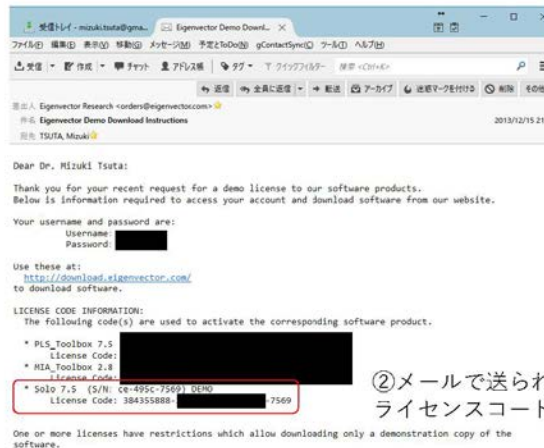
受信トレイ - mizuki.tsuta@gma... Eigenvector Demo Downl... ×

ファイル(F) 編集(E) 表示(V) 移動(G) メッセージ(M) 予定とToDo(N) gContactSync(C) ツール(T) ヘルプ(H)

受信 作成 チャット アドレス帳 タグ クイックフィルター 検索 <Ctrl+K>

返信 全員に返信 転送 アーカイブ 迷惑マークを付ける 削除 その他

差出人 Eigenvector Research <orders@eigenvector.com>
件名 Eigenvector Demo Download Instructions 2013/12/15 21
宛先 TSUTA, Mizuki

Dear Dr. Mizuki Tsuta:

Thank you for your recent request for a demo license to our software products.
Below is information required to access your account and download software from our website.

Your username and password are:
Username:
Password:

Use these at:
http://download.eigenvector.com/
to download software.

LICENSE CODE INFORMATION:
The following code(s) are used to activate the corresponding software product.

* PLS_Toolbox 7.5
License Code:
* MIA_Toolbox 2.8
License Code:
* Solo 7.5 (S/N: ce-495c-7569) DEMO
License Code: 384355888- -7569

②メールで送られ
ライセンスコード

One or more licenses have restrictions which allow downloading only a demonstration copy of the software.